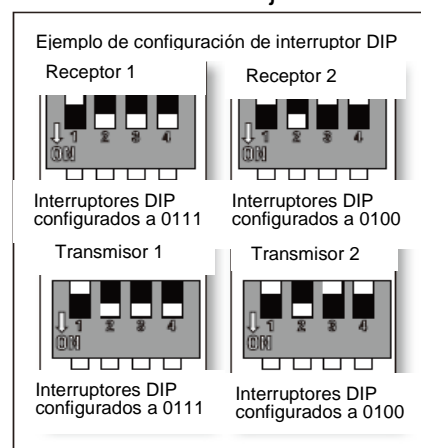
Ejemplo de configuración de interruptor DIP

Receptor 1

ON 1 2 3 4

Interruptores DIP configurados a 0111

Receptor 2

ON 1 2 3 4

Interruptores DIP configurados a 0100

Transmisor 1

ON 1 2 3 4

Interruptores DIP configurados a 0111

Transmisor 2

ON 1 2 3 4

Interruptores DIP configurados a 0100